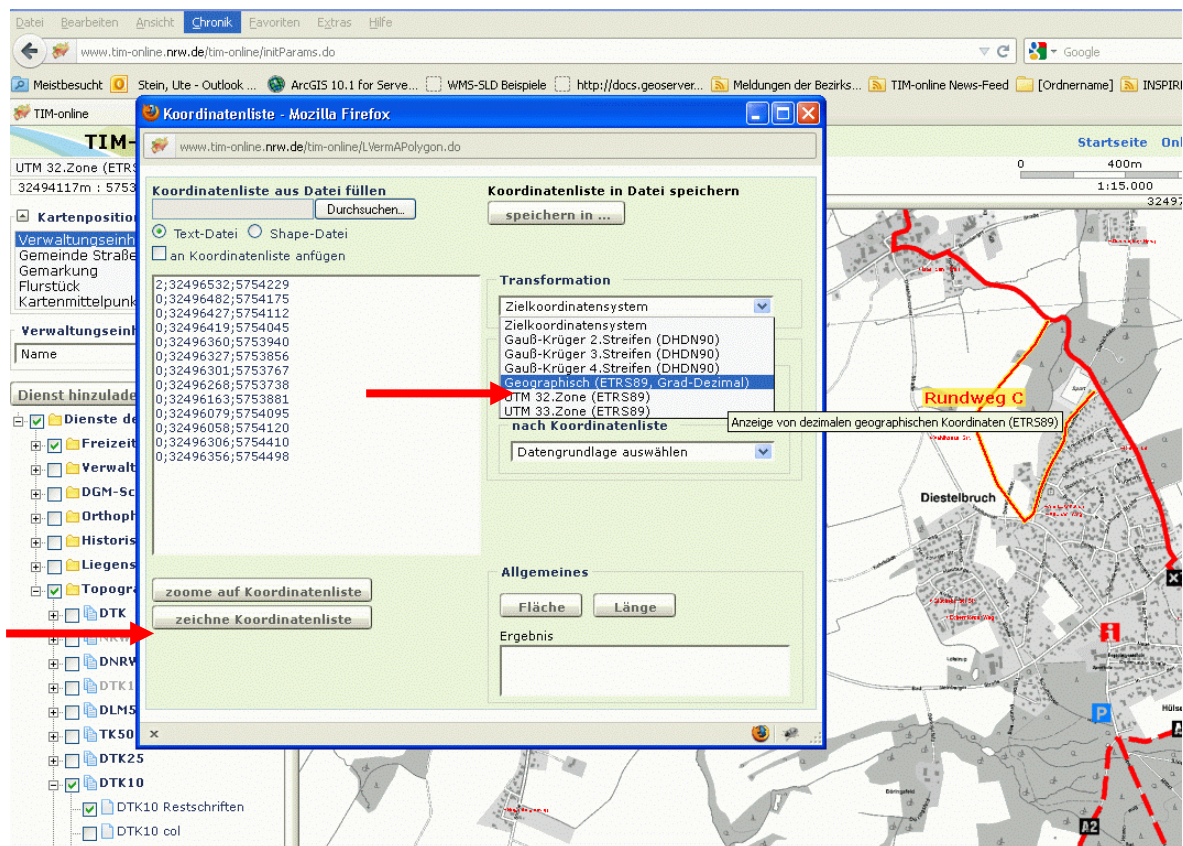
Datei Bearbeiten Ansicht Chronik Favoriten Extras Hilfe

www.tim-online.nrw.de/tim-online/initParams.do

Google

Meistbesucht Stein, Ute - Outlook ... ArcGIS 10.1 for Serve... WMS-SLD Beispiele http://docs.geoserver... Meldungen der Bezirks... TIM-online News-Feed [Ordnername] INSPIR

TIM-online

TIM-

UTM 32.Zone (ETRS

32494117m : 5753

Kartenposition

Verwaltungseinh
Gemeinde Straße
Gemarkung
Flurstück
Kartenmittelpunk

Verwaltungseinh

Name

Dienst hinzulade

Dienste de
Freizeit
Verwalt
DGM-Sc
Orthoph
Historis
Liegens
Topogra
DTK
NRW
DNRW
DTK1
DLM5
TK50
DTK25
DTK10
DTK10 Restschriften
DTK10 col

Koordinatenliste - Mozilla Firefox

www.tim-online.nrw.de/tim-online/LVermAPolygon.do

Koordinatenliste aus Datei füllen

Durchsuchen...

Text-Datei Shape-Datei

an Koordinatenliste anfügen

2;32496532;5754229
0;32496482;5754175
0;32496427;5754112
0;32496419;5754045
0;32496360;5753940
0;32496327;5753856
0;32496301;5753770
0;32496268;5753738
0;32496163;5753881
0;32496079;5754095
0;32496058;5754120
0;32496306;5754410
0;32496356;5754498

zoome auf Koordinatenliste

zeichne Koordinatenliste

Koordinatenliste in Datei speichern

speichern in ...

Transformation

Zielkoordinatensystem

Zielkoordinatensystem
Gauß-Krüger 2.Streifen (DHDN90)
Gauß-Krüger 3.Streifen (DHDN90)
Gauß-Krüger 4.Streifen (DHDN90)
Geographisch (ETRS89, Grad-Dezimal)
UTM 32.Zone (ETRS89)
UTM 33.Zone (ETRS89)

Anzeige von dezimalen geographischen Koordinaten (ETRS89)

nach Koordinatenliste

Datengrundlage auswählen

Allgemeines

Fläche Länge

Ergebnis

Startseite Onl

0 400m

1:15.000

32497

Rundweg C

Diestelbruch

Hülse

A2